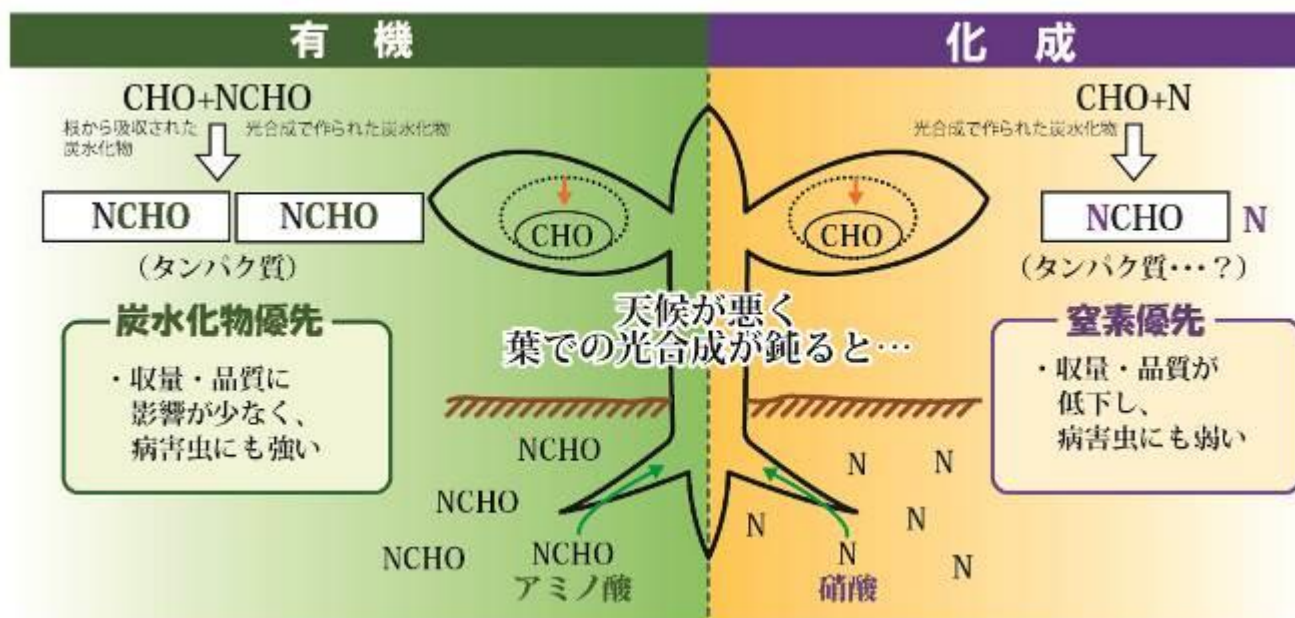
有　機

化　成

CHO+NCHO

根から吸収された炭水化物

光合成で作られた炭水化物

NCHO

NCHO

（タンパク質）

炭水化物優先

・収量・品質に影響が少なく、病害虫にも強い

CHO

CHO

天候が悪く葉での光合成が鈍ると…

CHO+N

光合成で作られた炭水化物

NCHO

N

（タンパク質・・・？）

窒素優先

・収量・品質が低下し、病害虫にも弱い

NCHO

NCHO

NCHO

NCHO

アミノ酸

N

N

N

N

N

N

硝酸